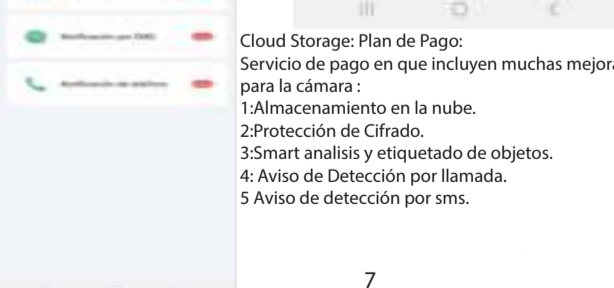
Cloud Storage: Plan de Pago:
Servicio de pago en que incluyen muchas mejora
para la cámara :
1:Almacenamiento en la nube.
2:Protección de Cifrado.
3:Smart analisis y etiquetado de objetos.
4: Aviso de Detección por llamada.
5 Aviso de detección por sms.

7